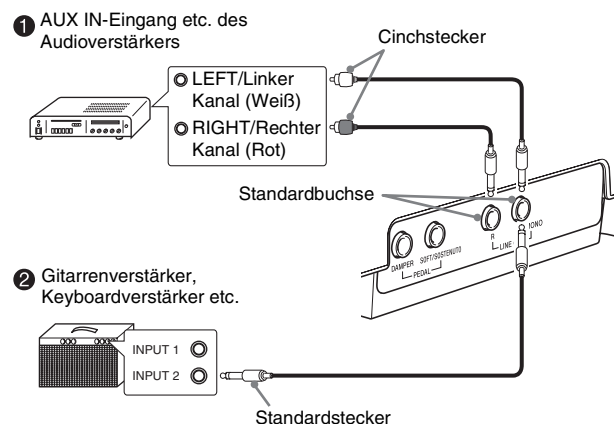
1 AUX IN-Eingang etc. des Audioverstärkers

Cinchstecker

LEFT/Linker Kanal (Weiß)

RIGHT/Rechter Kanal (Rot)

Standardbuchse

DAMPER SOFT/SOSTENUTO PEDAL R LINE L/MONO

2 Gitarrenverstärker, Keyboardverstärker etc.

INPUT 1

INPUT 2

Standardstecker